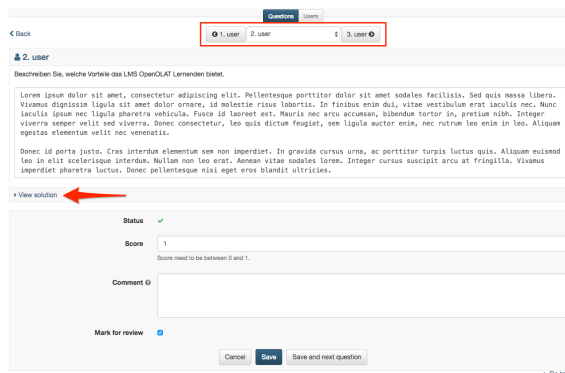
Questions Users

‹ Back

1. user 2. user 3. user

2. user

Beschreiben Sie, welche Vorteile das LMS OpenOLAT Lernenden bietet.

Lorem ipsum dolor sit amet, consectetur adipiscing elit. Pellentesque porttitor dolor sit amet sodales facilisis. Sed quis massa libero. Vivamus dignissim ligula sit amet dolor ornare, id molestie risus lobortis. In finibus enim dui, vitae vestibulum erat iaculis nec. Nunc iaculis ipsum nec ligula pharetra vehicula. Fusce id laoreet est. Mauris nec arcu accumsan, bibendum tortor in, pretium nibh. Integer viverra semper velit sed viverra. Donec consectetur, leo quis dictum feugiat, sem ligula auctor enim, nec rutrum leo enim in leo. Aliquam egestas elementum velit nec venenatis.

Donec id porta justo. Cras interdum elementum sem non imperdiet. In gravida cursus urna, ac porttitor turpis luctus quis. Aliquam euismod leo in elit scelerisque interdum. Nullam non leo erat. Aenean vitae sodales lorem. Integer cursus suscipit arcu at fringilla. Vivamus imperdiet pharetra luctus. Donec pellentesque nisi eget eros blandit ultricies.

View solution

Status

Score 1

Score need to be between 0 and 1.

Comment

Mark for review

Cancel Save Save and next question